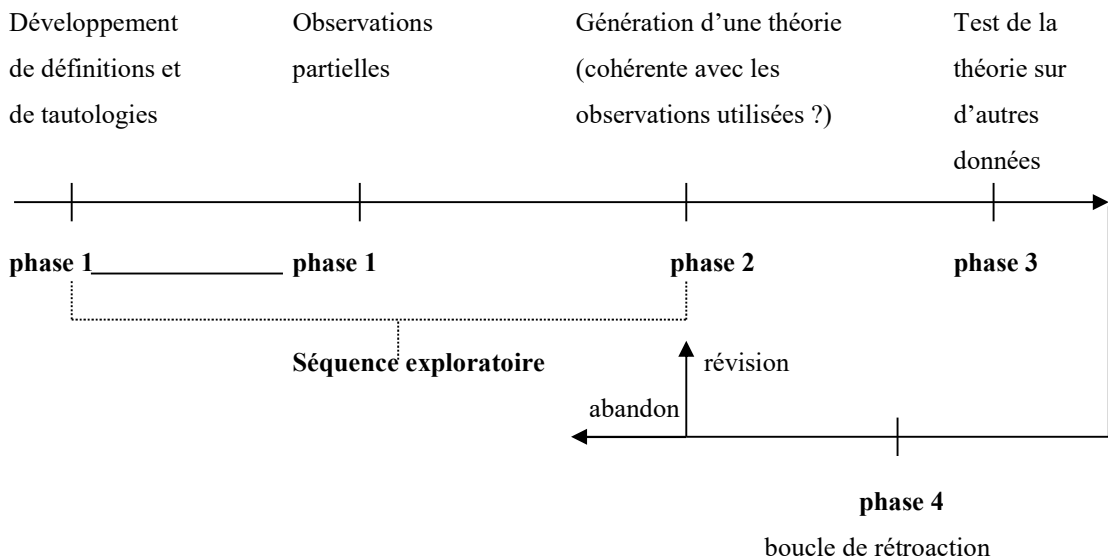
Développement de définitions et de tautologies

Observations partielles

Génération d'une théorie (cohérente avec les observations utilisées ?)

Test de la théorie sur d'autres données

phase 1\_\_\_\_\_\_\_\_\_\_\_\_\_ phase 1

phase 2

phase 3

Séquence exploratoire

révision

abandon

phase 4

boucle de rétroaction